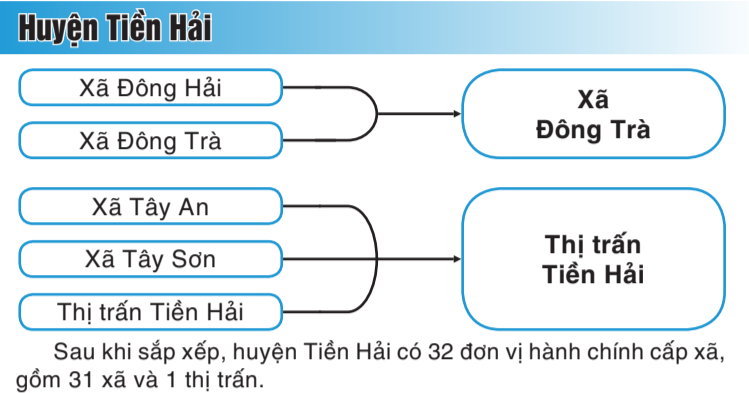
Huyện Tiền Hải

Xã Đông Hải
Xã Đông Trà

Xã
Đông Trà

Xã Tây An
Xã Tây Sơn
Thị trấn Tiền Hải

Thị trấn
Tiền Hải

Sau khi sắp xếp, huyện Tiền Hải có 32 đơn vị hành chính cấp xã, gồm 31 xã và 1 thị trấn.